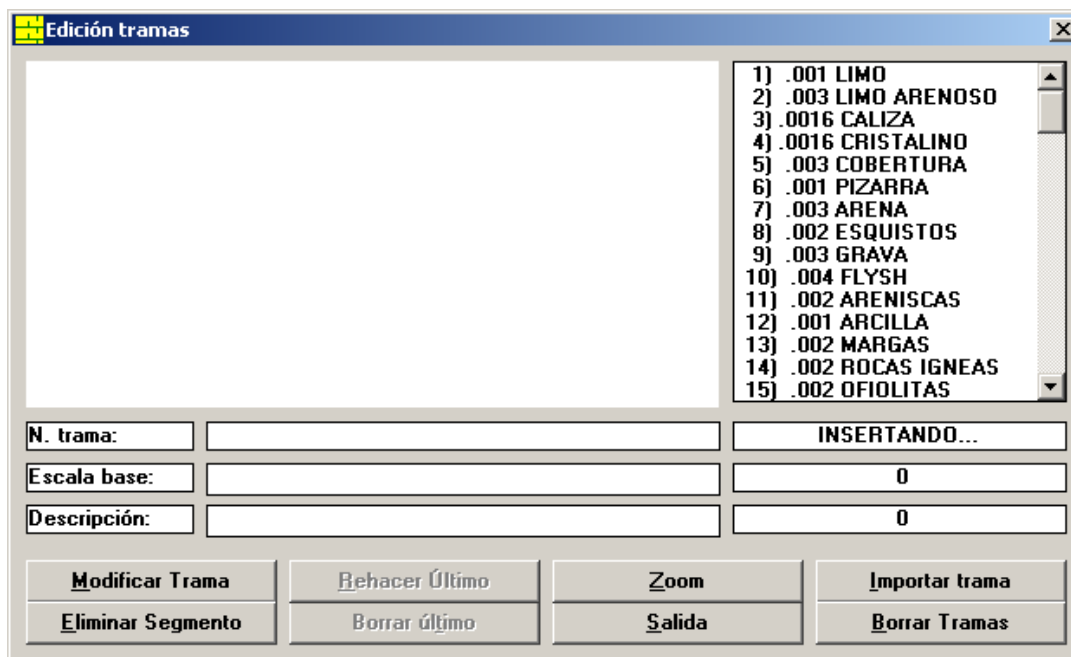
Edición tramas

1) .001 LIMO
2) .003 LIMO ARENOSO
3) .0016 CALIZA
4) .0016 CRISTALINO
5) .003 COBERTURA
6) .001 PIZARRA
7) .003 ARENA
8) .002 ESQUISTOS
9) .003 GRAVA
10) .004 FLYSH
11) .002 ARENISCAS
12) .001 ARCILLA
13) .002 MARGAS
14) .002 ROCAS IGNEAS
15) .002 OFIOLITAS

N. trama:
INSERTANDO...
Escala base:
0
Descripción:
0

Modificar Trama
Rehacer Último
Zoom
Importar trama
Eliminar Segmento
Borrar último
Salida
Borrar Tramas